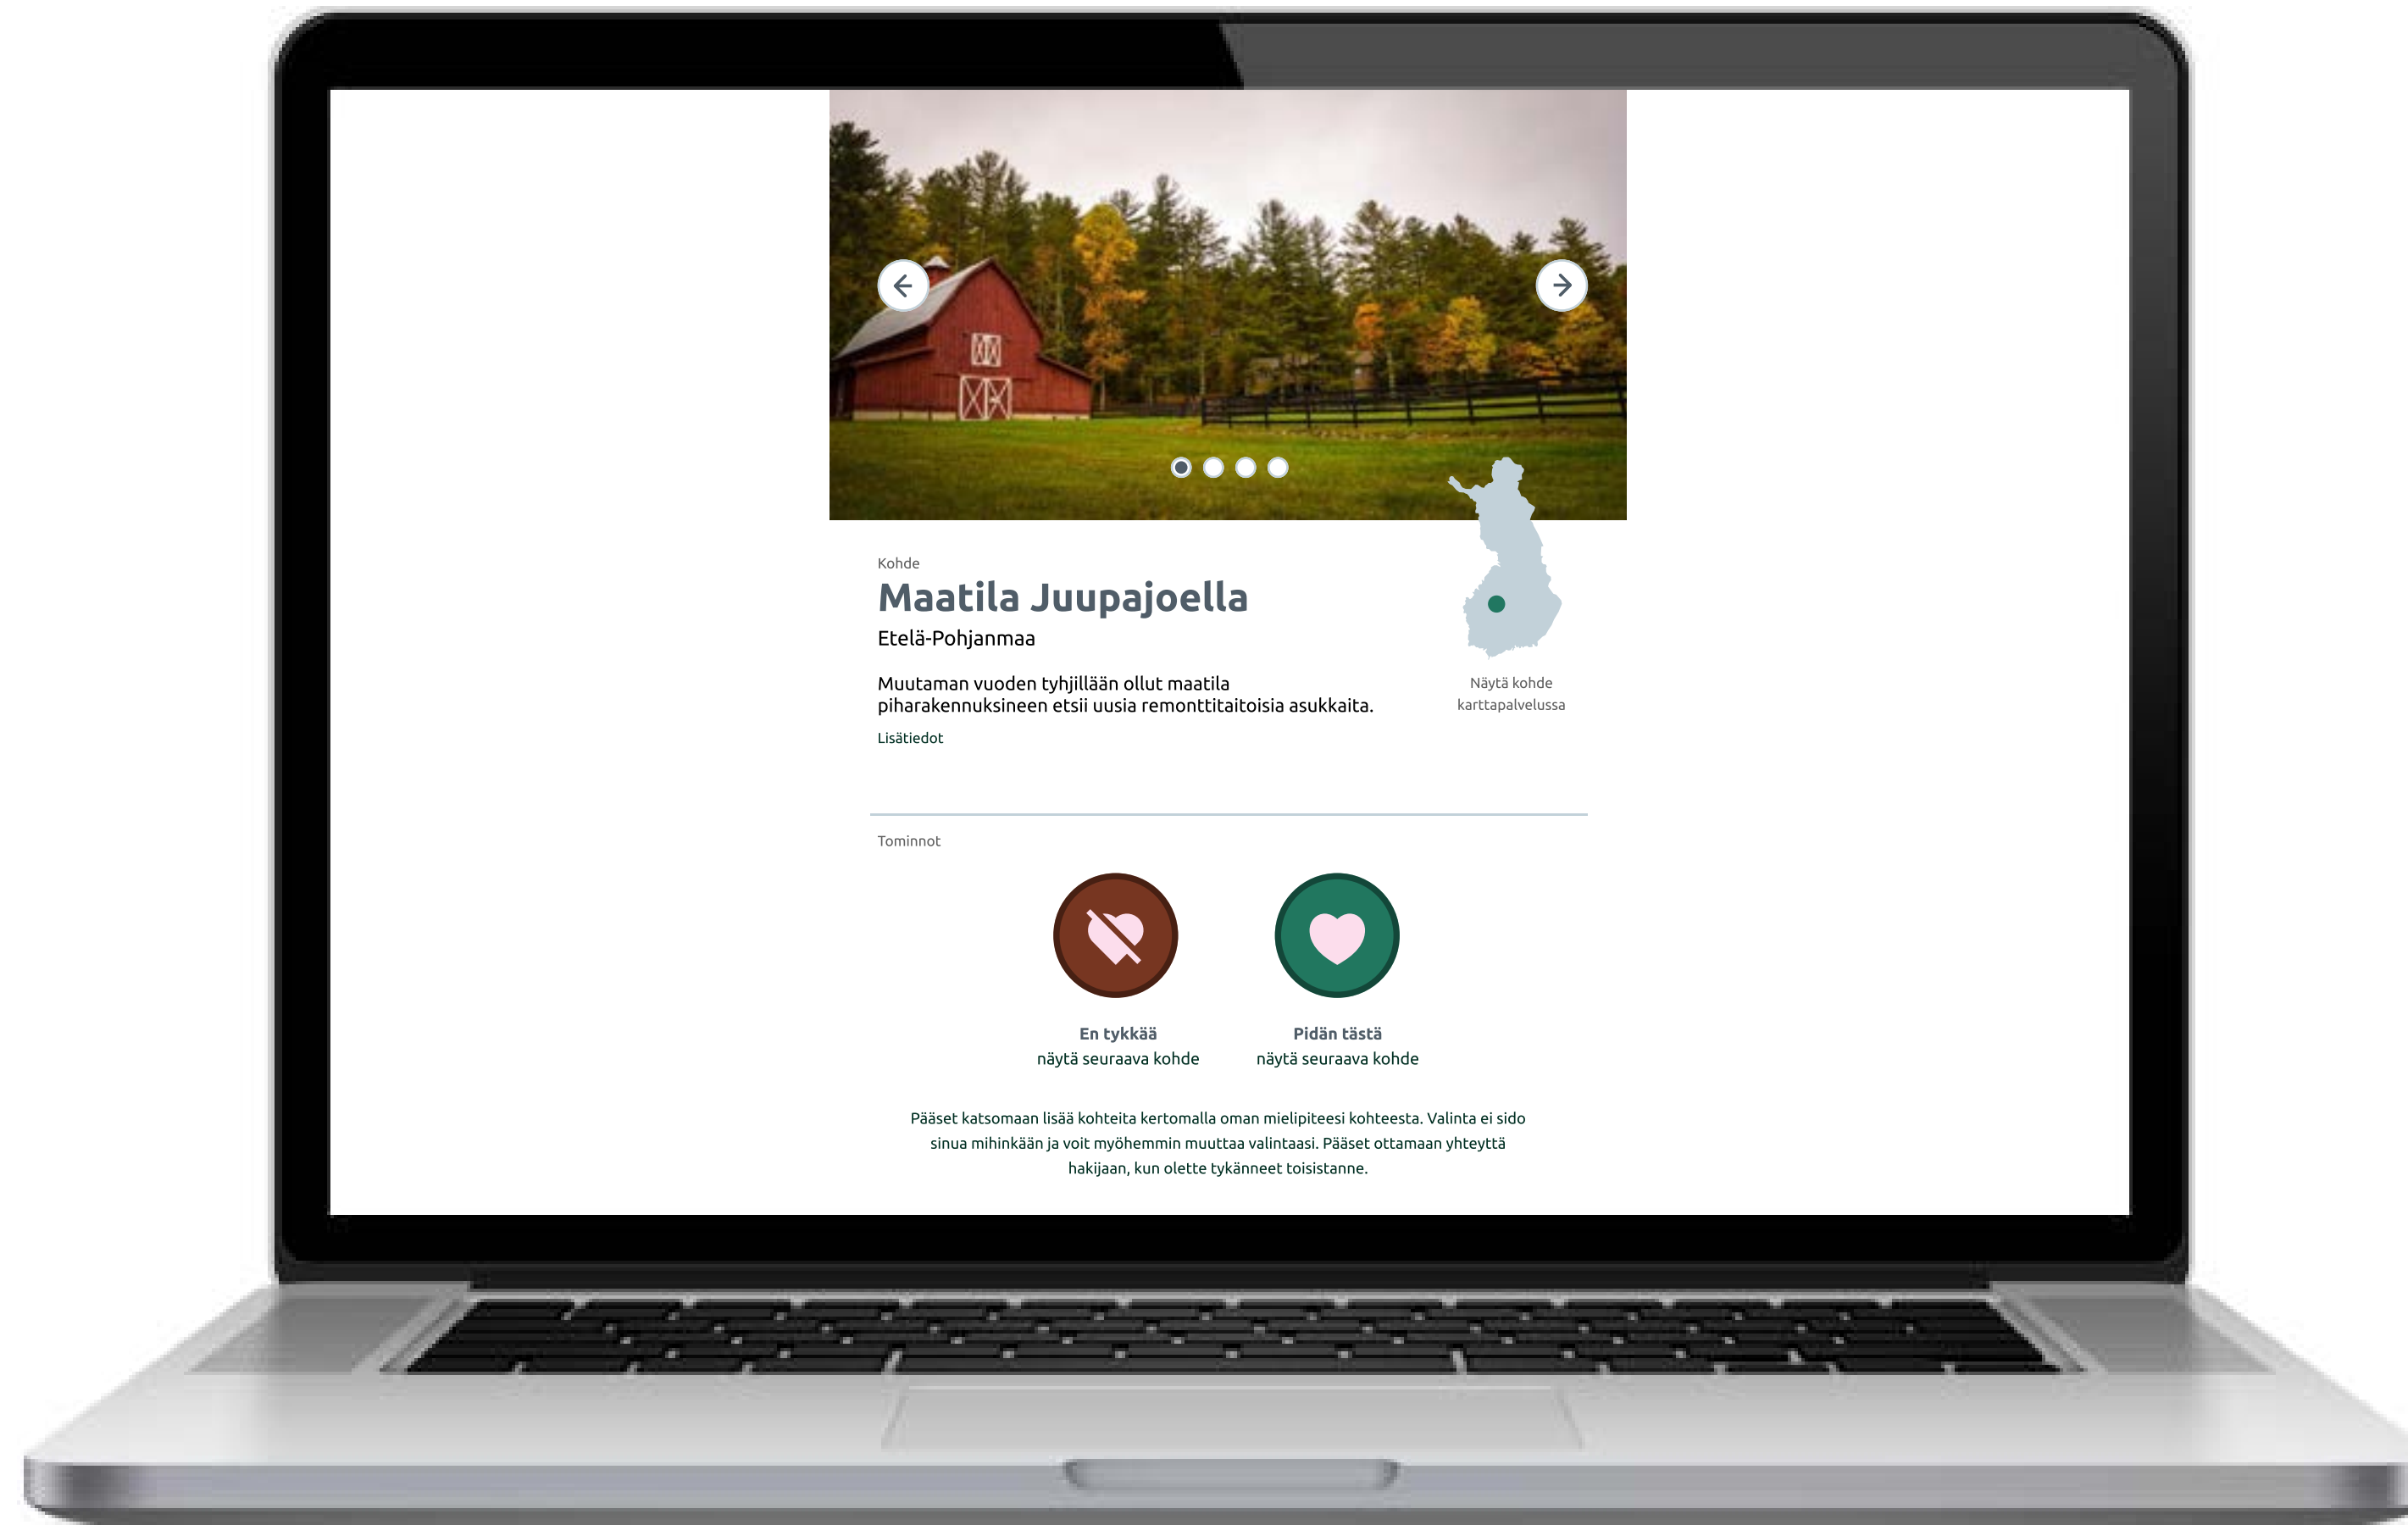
Kohde

Maatila Juupajoella

Etelä-Pohjanmaa

Muutaman vuoden tyhjillään ollut maatila piharakennuksineen etsii uusia remonttitaitoisia asukkaita.

Lisätiedot

Näytä kohde karttapalvelussa

Tominnot

En tykkää
näytä seuraava kohde

Pidän tästä
näytä seuraava kohde

Pääset katsomaan lisää kohteita kertomalla oman mielipiteesi kohteesta. Valinta ei sido sinua mihinkään ja voit myöhemmin muuttaa valintaasi. Pääset ottamaan yhteyttä hakijaan, kun olette tykänneet toisistanne.